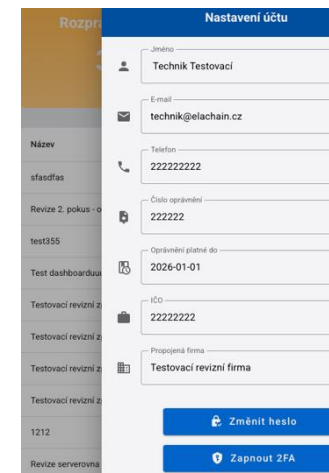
Rozpra

Název

sfasdfas

Revize 2. pokus - o

test355

Test dashboarduu

Testovací revizní z

Testovací revizní z

Testovací revizní z

Testovací revizní z

1212

Revize serverovna

Nastavení účtu

Jméno
Technik Testovací

E-mail
technik@elachain.cz

Telefon
222222222

Číslo oprávnění
222222

Oprávnění platné do
2026-01-01

IČO
22222222

Propojená firma
Testovací revizní firma

Změnit heslo

Zapnout 2FA